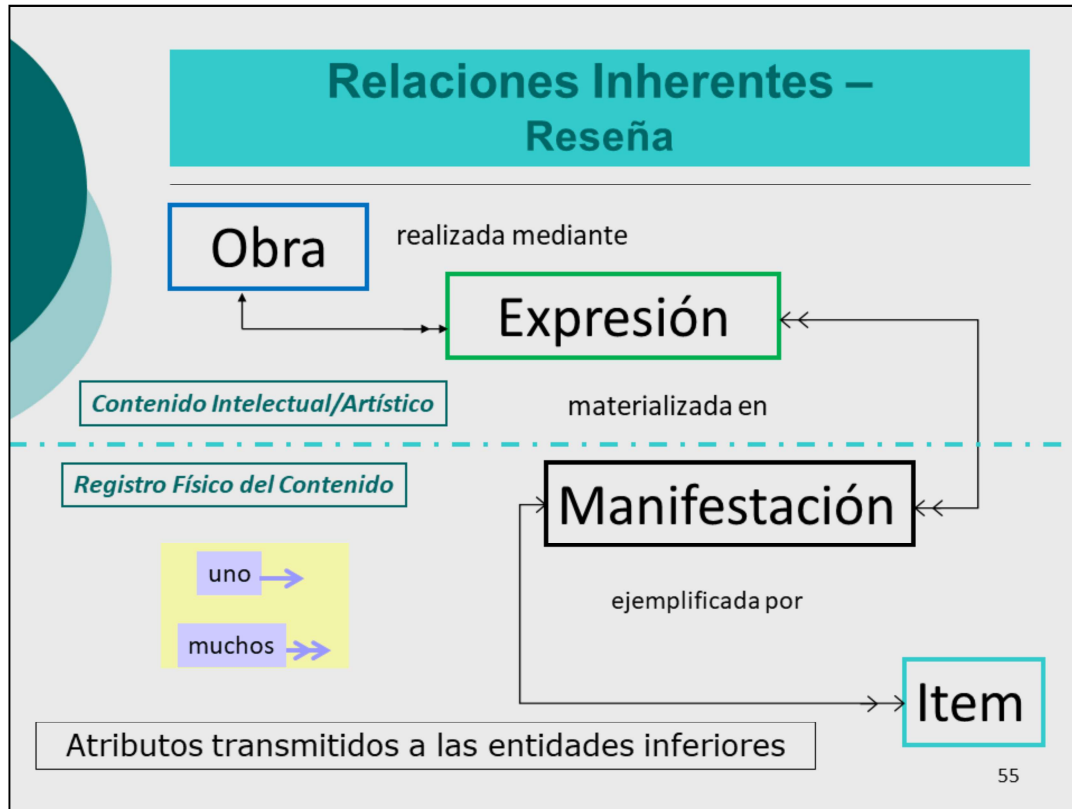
Relaciones Inherentes – Reseña

Obra

realizada mediante

Expresión

Contenido Intelectual/Artístico

materializada en

Registro Físico del Contenido

Manifestación

uno

muchos

ejemplificada por

Item

Atributos transmitidos a las entidades inferiores

55